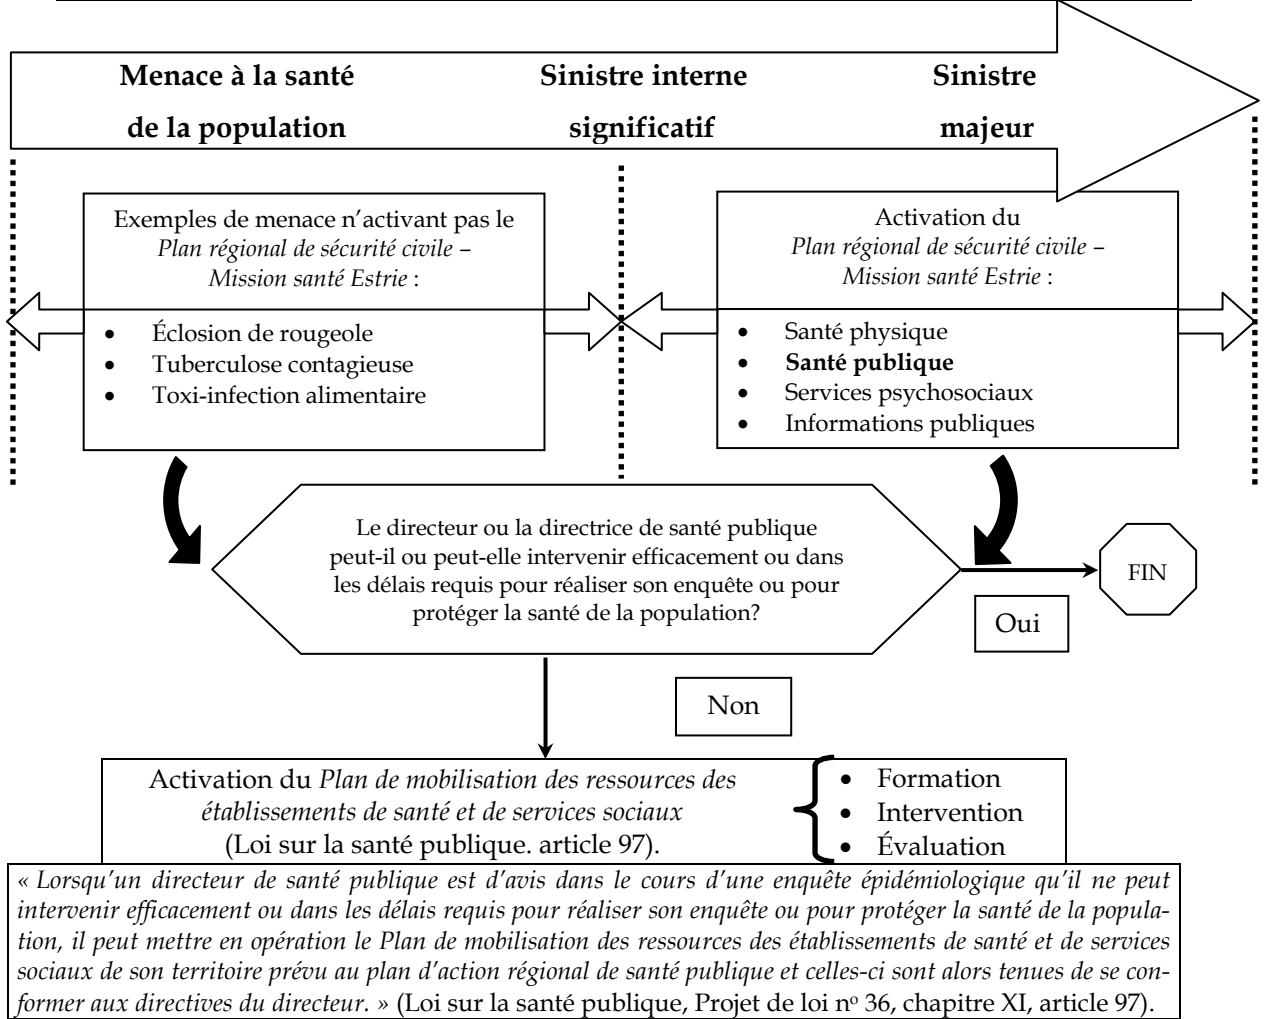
**Menace à la santé de la population**

**Sinistre interne significatif**

**Sinistre majeur**

Exemples de menace n'activant pas le *Plan régional de sécurité civile – Mission santé Estrie* :

- Éclosion de rougeole
- Tuberculose contagieuse
- Toxi-infection alimentaire

Activation du *Plan régional de sécurité civile – Mission santé Estrie* :

- Santé physique
- **Santé publique**
- Services psychosociaux
- Informations publiques

Le directeur ou la directrice de santé publique peut-il ou peut-elle intervenir efficacement ou dans les délais requis pour réaliser son enquête ou pour protéger la santé de la population?

Oui

FIN

Non

Activation du *Plan de mobilisation des ressources des établissements de santé et de services sociaux* (Loi sur la santé publique. article 97).

- Formation
- Intervention
- Évaluation

*« Lorsqu'un directeur de santé publique est d'avis dans le cours d'une enquête épidémiologique qu'il ne peut intervenir efficacement ou dans les délais requis pour réaliser son enquête ou pour protéger la santé de la population, il peut mettre en opération le Plan de mobilisation des ressources des établissements de santé et de services sociaux de son territoire prévu au plan d'action régional de santé publique et celles-ci sont alors tenues de se conformer aux directives du directeur.* » (Loi sur la santé publique, Projet de loi n$^{o}$ 36, chapitre XI, article 97).